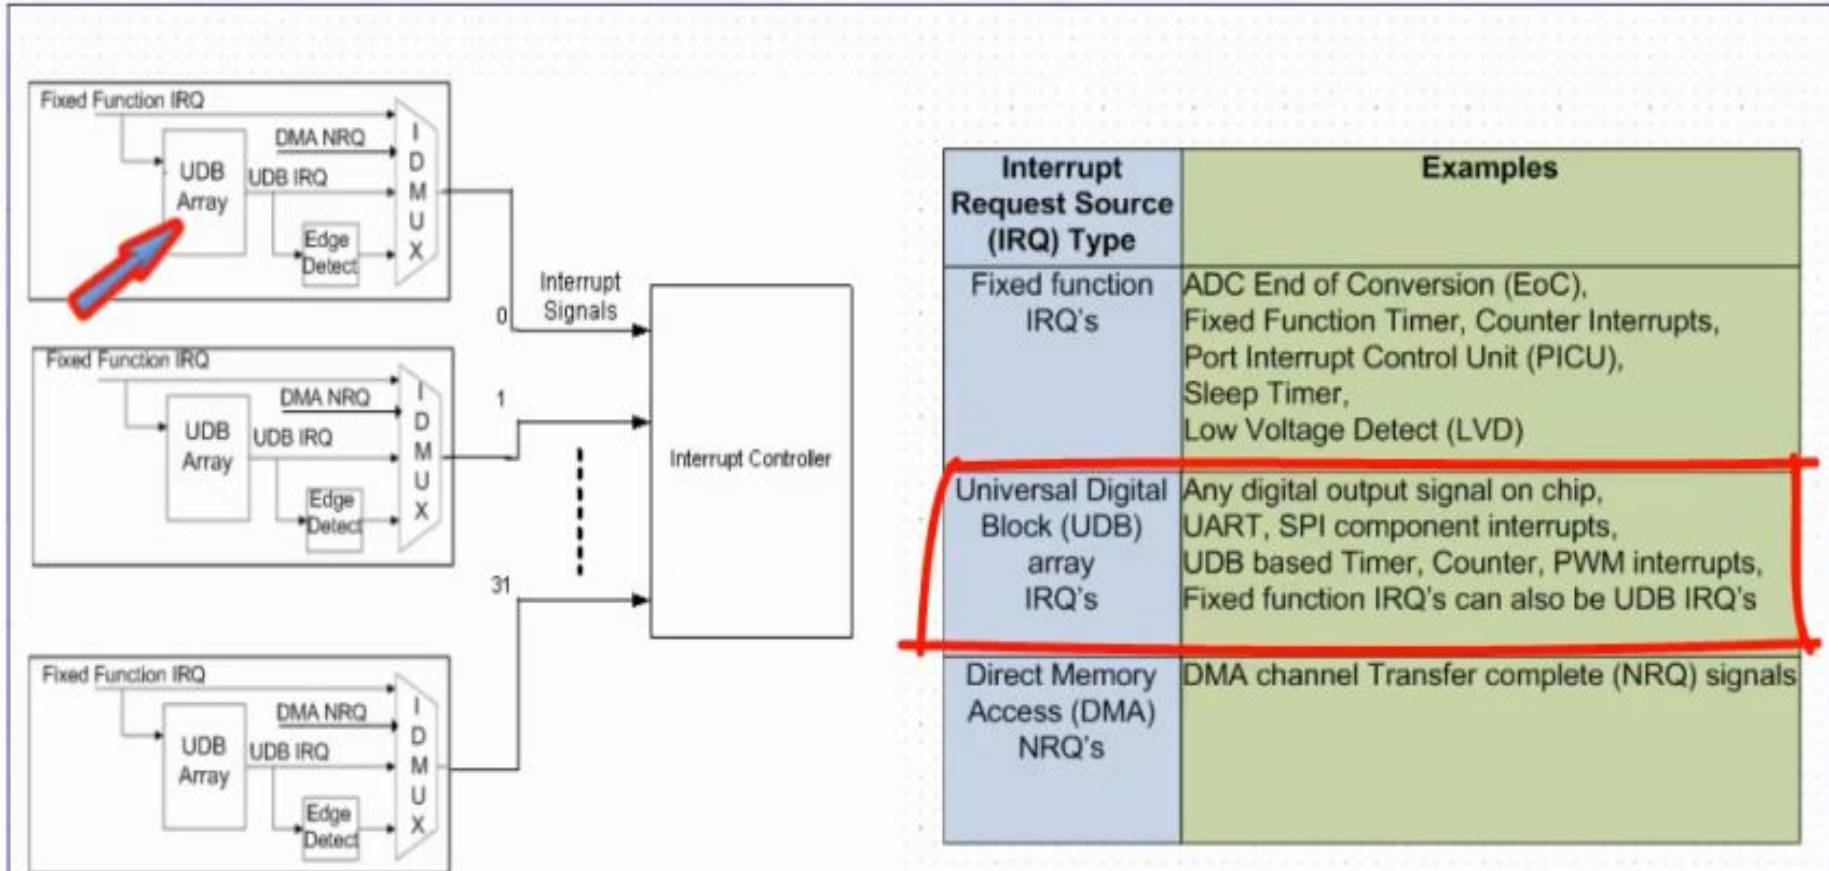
Fixed Function IRQ
DMA NRQ
UDB Array
UDB IRQ
Edge Detect
IDMUX

Fixed Function IRQ
DMA NRQ
UDB Array
UDB IRQ
Edge Detect
IDMUX

Fixed Function IRQ
DMA NRQ
UDB Array
UDB IRQ
Edge Detect
IDMUX

Interrupt Signals
0
1
31
Interrupt Controller

| Interrupt Request Source (IRQ) Type | Examples |
|---|---|
| Fixed function IRQ's | ADC End of Conversion (EoC), Fixed Function Timer, Counter Interrupts, Port Interrupt Control Unit (PICU), Sleep Timer, Low Voltage Detect (LVD) |
| Universal Digital Block (UDB) array IRQ's | Any digital output signal on chip, UART, SPI component interrupts, UDB based Timer, Counter, PWM interrupts, Fixed function IRQ's can also be UDB IRQ's |
| Direct Memory Access (DMA) NRQ's | DMA channel Transfer complete (NRQ) signals |